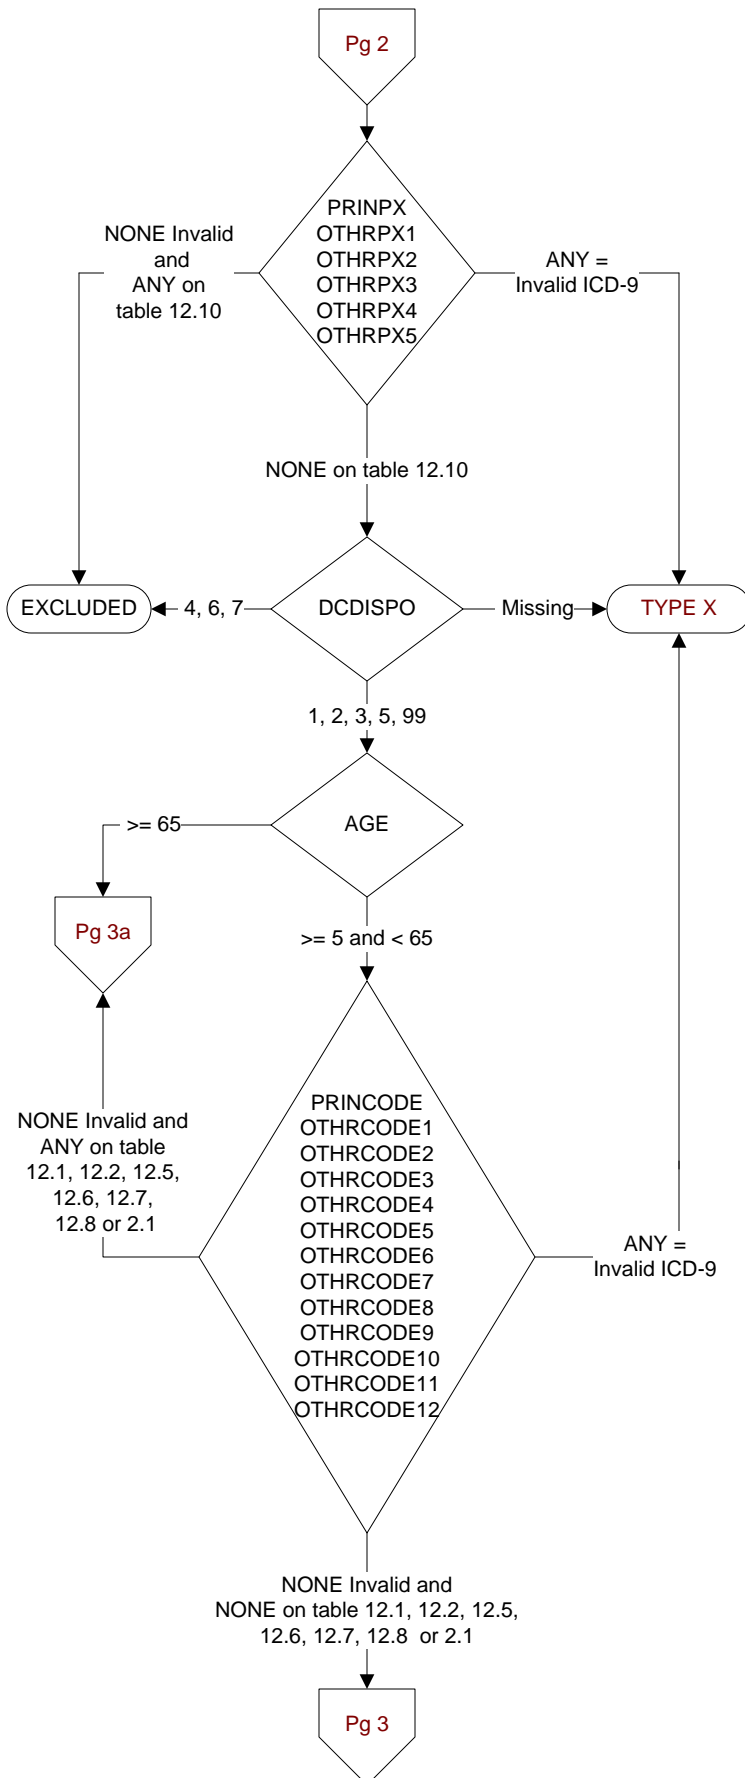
Pg 2

PRINPX
OTHRPX1
OTHRPX2
OTHRPX3
OTHRPX4
OTHRPX5

NONE Invalid and ANY on table 12.10

ANY = Invalid ICD-9

NONE on table 12.10

EXCLUDED

4, 6, 7

DCDISPO

Missing

TYPE X

1, 2, 3, 5, 99

>= 65

AGE

Pg 3a

>= 5 and < 65

NONE Invalid and ANY on table 12.1, 12.2, 12.5, 12.6, 12.7, 12.8 or 2.1

PRINCODE
OTHRCODE1
OTHRCODE2
OTHRCODE3
OTHRCODE4
OTHRCODE5
OTHRCODE6
OTHRCODE7
OTHRCODE8
OTHRCODE9
OTHRCODE10
OTHRCODE11
OTHRCODE12

ANY = Invalid ICD-9

NONE Invalid and NONE on table 12.1, 12.2, 12.5, 12.6, 12.7, 12.8 or 2.1

Pg 3